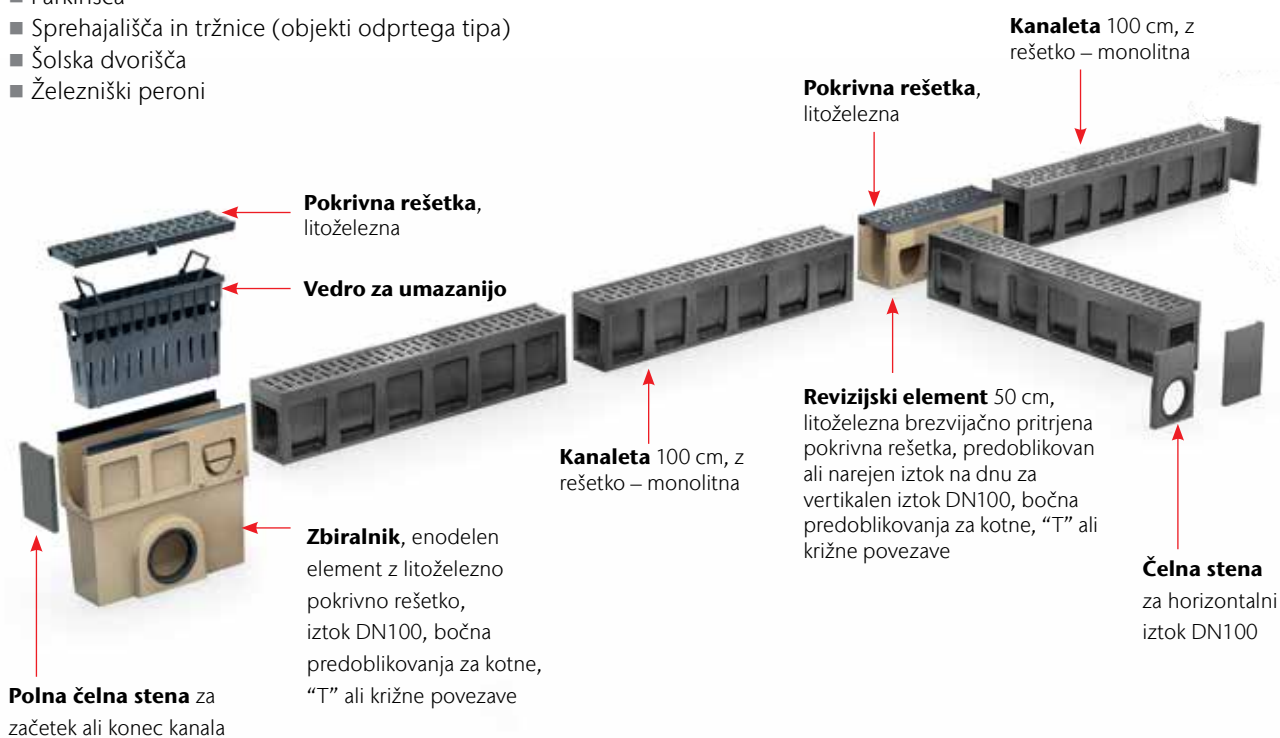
■ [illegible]
■ Sprehajališča in tržnice (objekti odprtega tipa)
■ Šolska dvorišča
■ Železniški peroni

**Kanaleta** 100 cm, z rešetko – monolitna

**Pokrivna rešetka**, litoželezna

**Pokrivna rešetka**, litoželezna

**Vedro za umazanijo**

**Kanaleta** 100 cm, z rešetko – monolitna

**Revizijski element** 50 cm, litoželezna brezvijačno pritrjena pokrivna rešetka, predoblikovan ali narejen iztok na dnu za vertikalen iztok DN100, bočna predoblikovanja za kotne, “T” ali križne povezave

**Zbiralnik**, enodelen element z litoželezno pokrivno rešetko, iztok DN100, bočna predoblikovanja za kotne, “T” ali križne povezave

**Čelna stena** za horizontalni iztok DN100

**Polna čelna stena** za začetek ali konec kanala